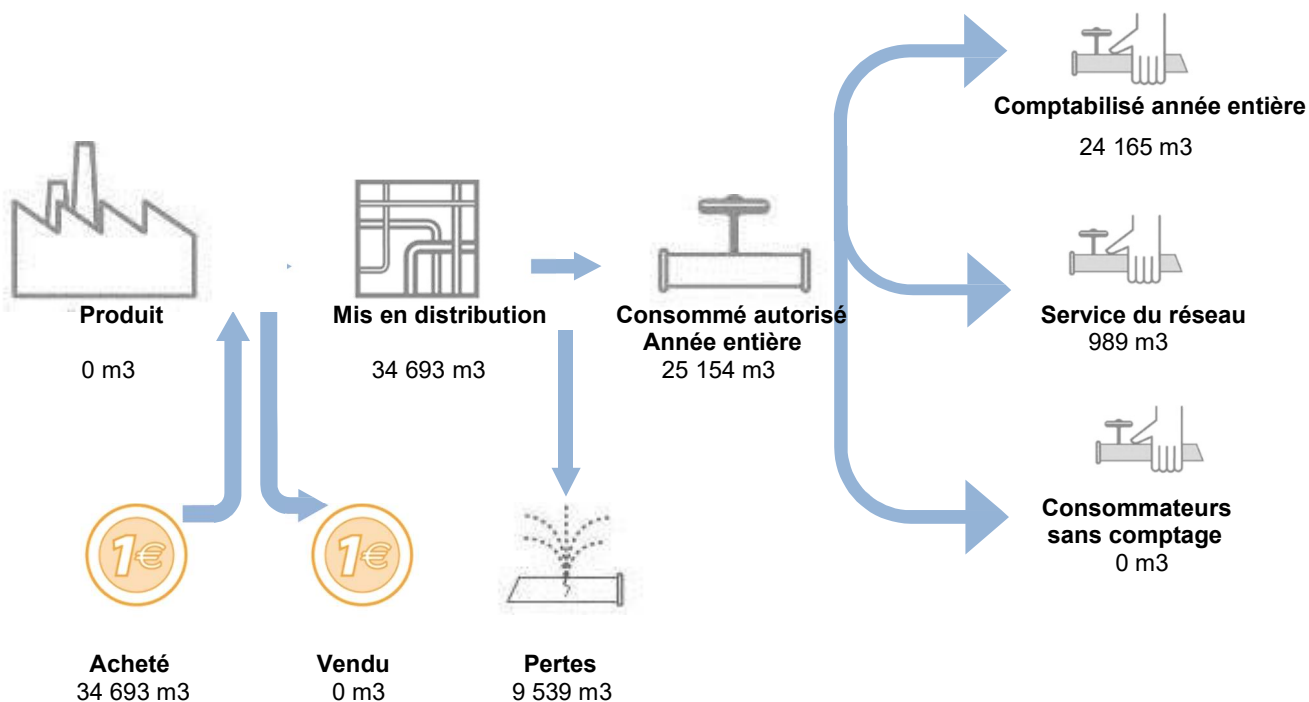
Produit

0 m3

Mis en distribution

34 693 m3

Consommé autorisé
Année entière
25 154 m3

Comptabilisé année entière

24 165 m3

Service du réseau
989 m3

Consommateurs sans comptage
0 m3

1€

1€

Acheté
34 693 m3

Vendu
0 m3

Pertes
9 539 m3